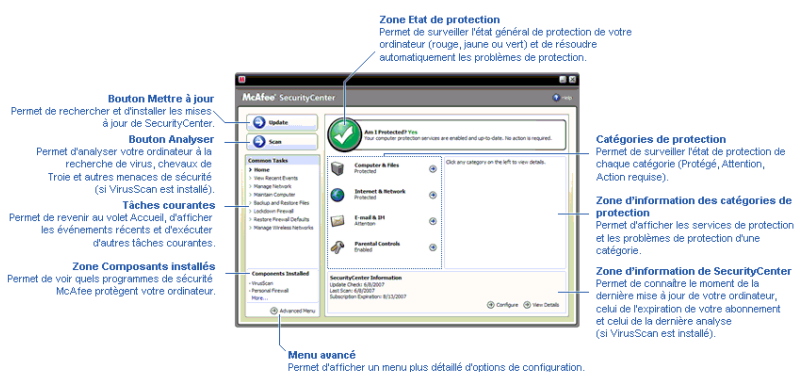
Zone Etat de protection
Permet de surveiller l'état général de protection de votre ordinateur (rouge, jaune ou vert) et de résoudre automatiquement les problèmes de protection.

Bouton Mettre à jour
Permet de rechercher et d'installer les mises à jour de SecurityCenter.

Bouton Analyser
Permet d'analyser votre ordinateur à la recherche de virus, chevaux de Troie et autres menaces de sécurité (si VirusScan est installé).

Tâches courantes
Permet de revenir au volet Accueil, d'afficher les événements récents et d'exécuter d'autres tâches courantes.

Zone Composants installés
Permet de voir quels programmes de sécurité McAfee protègent votre ordinateur.

McAfee SecurityCenter
Help
Update
Scan
Am I Protected? Yes
Your computer protection services are enabled and up-to-date. No action is required.
Common Tasks
Home
View Recent Events
Manage Network
Maintain Computer
Backup and Restore Files
Lockdown Firewall
Restore Firewall Defaults
Manage Wireless Networks
Computer & Files
Protected
Internet & Network
Protected
E-mail & IM
Attention
Parental Controls
Enabled
Click any category on the left to view details.
Components Installed
VirusScan
Personal Firewall
More...
SecurityCenter Information
Update Check: 6/8/2007
Last Scan: 6/8/2007
Subscription Expiration: 8/13/2007
Configure
View Details
Advanced Menu

Catégories de protection
Permet de surveiller l'état de protection de chaque catégorie (Protégé, Attention, Action requise).

Zone d'information des catégories de protection
Permet d'afficher les services de protection et les problèmes de protection d'une catégorie.

Zone d'information de SecurityCenter
Permet de connaître le moment de la dernière mise à jour de votre ordinateur, celui de l'expiration de votre abonnement et celui de la dernière analyse (si VirusScan est installé).

Menu avancé
Permet d'afficher un menu plus détaillé d'options de configuration.